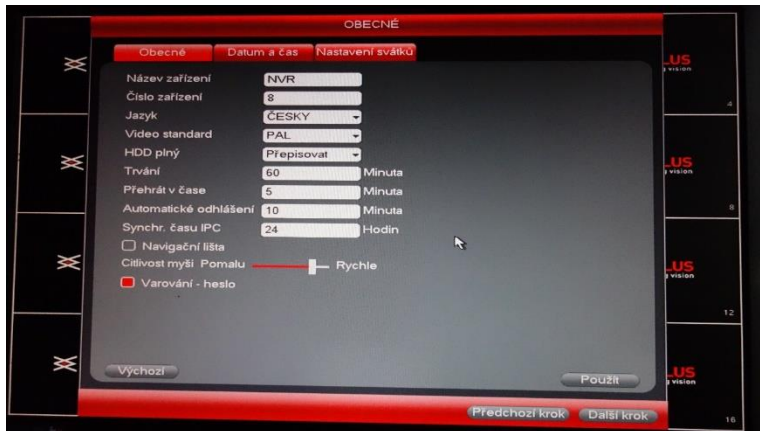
OBECNÉ

Obecné | Datum a čas | Nastavení svátků

Název zařízení NVR
Číslo zařízení 8
Jazyk ČESKY
Video standard PAL
HDD plný Přepisovat
Trvání 60 Minuta
Přehrát v čase 5 Minuta
Automatické odhlášení 10 Minuta
Synchr. času IPC 24 Hodin
Navigační lišta
Citlivost myši Pomalu Rychle
Varování - heslo

Výchozí
Použít

Předchozí krok Další krok

US
vision
4
US
vision
8
US
vision
12
US
vision
16